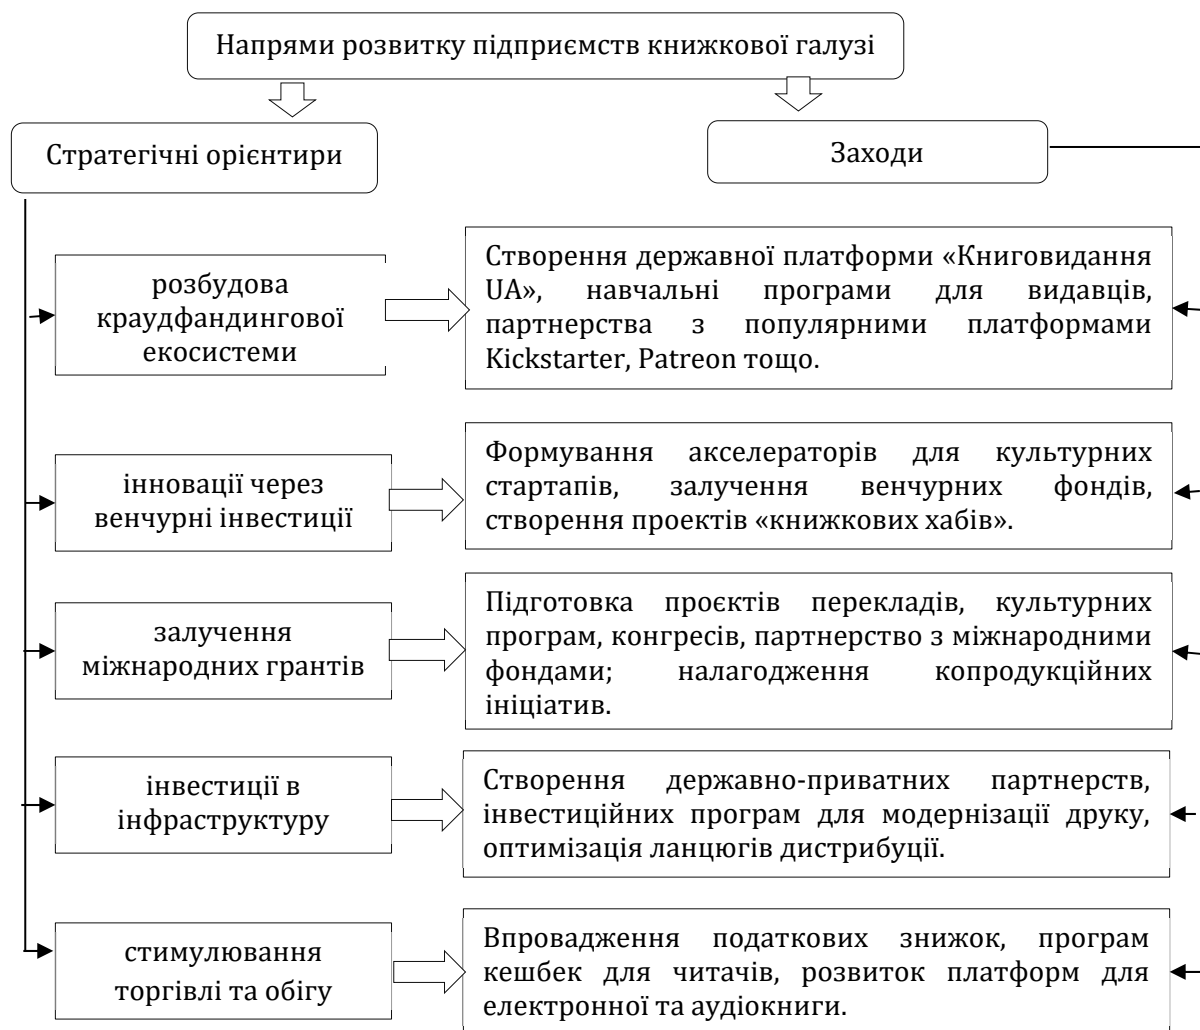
Напрями розвитку підприємств книжкової галузі

Стратегічні орієнтири

Заходи

розбудова краудфандингової екосистеми

Створення державної платформи «Книговидання UA», навчальні програми для видавців, партнерства з популярними платформами Kickstarter, Patreon тощо.

інновації через венчурні інвестиції

Формування акселераторів для культурних стартапів, залучення венчурних фондів, створення проектів «книжкових хабів».

залучення міжнародних грантів

Підготовка проєктів перекладів, культурних програм, конгресів, партнерство з міжнародними фондами; налагодження копродукційних ініціатив.

інвестиції в інфраструктуру

Створення державно-приватних партнерств, інвестиційних програм для модернізації друку, оптимізація ланцюгів дистрибуції.

стимулювання торгівлі та обігу

Впровадження податкових знижок, програм кешбек для читачів, розвиток платформ для електронної та аудіокниги.